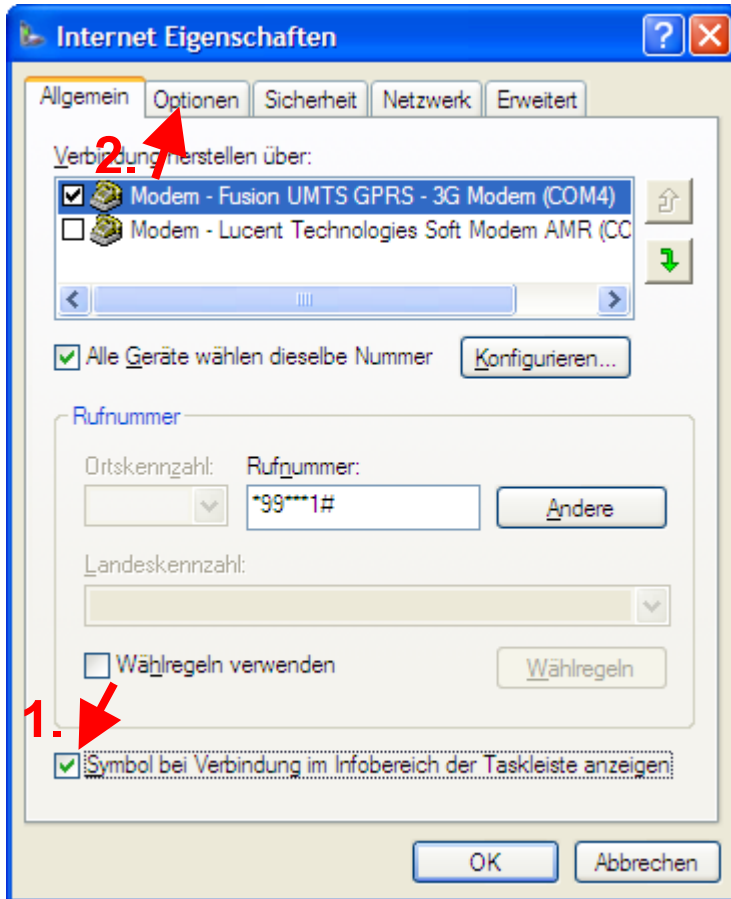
Internet Eigenschaften

Allgemein | Optionen | Sicherheit | Netzwerk | Erweitert

2.

Verbindung herstellen über:

Modem - Fusion UMTS GPRS - 3G Modem (COM4)
Modem - Lucent Technologies Soft Modem AMR (CC

Alle Geräte wählen dieselbe Nummer

Konfigurieren...

Rufnummer

Ortskennzahl:

Rufnummer:

*99***1#

Andere

Landeskennzahl:

Wählregeln verwenden

Wählregeln

1.

Symbol bei Verbindung im Infobereich der Taskleiste anzeigen

OK

Abbrechen